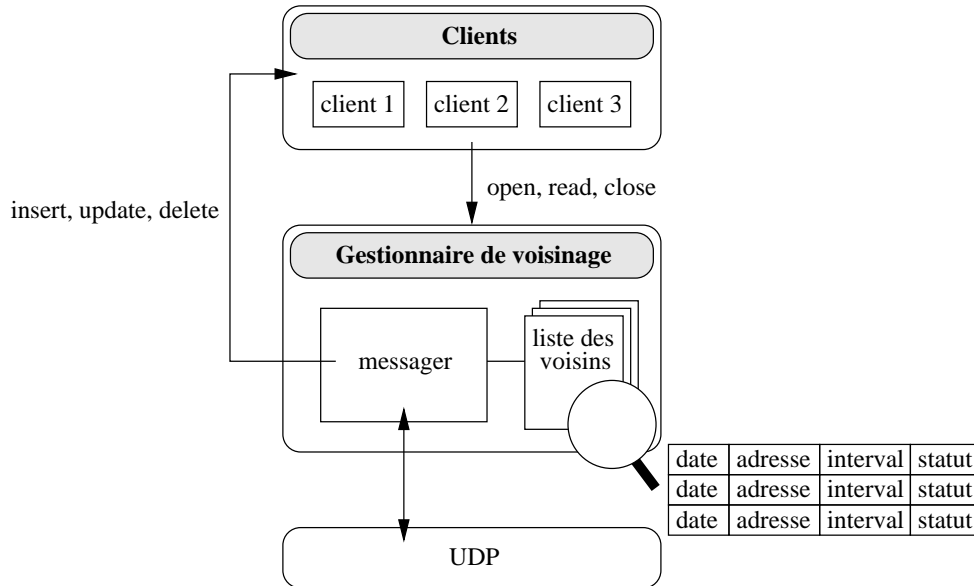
Clients

client 1

client 2

client 3

insert, update, delete

open, read, close

Gestionnaire de voisinage

messager

liste des voisins

| date | adresse | interval | statut |
|---|---|---|---|
| date | adresse | interval | statut |
| date | adresse | interval | statut |

UDP